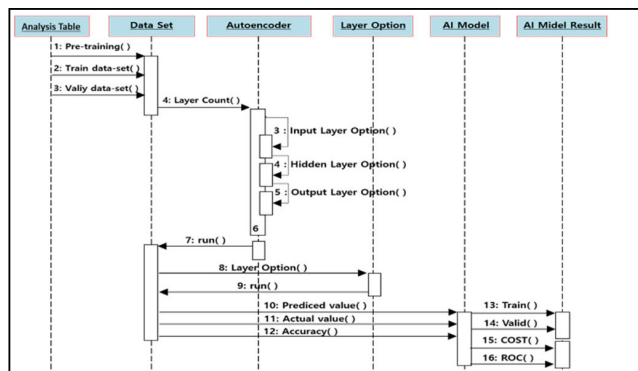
Analysis Table
Data Set
Autoencoder
Layer Option
AI Model
AI Midel Result

1: Pre-training( )
2: Train data-set( )
3: Valiy data-set( )
4: Layer Count( )
3 : Input Layer Option( )
4 : Hidden Layer Option( )
5 : Output Layer Option( )
6
7: run( )
8: Layer Option( )
9: run( )
10: Prediced value( )
11: Actual value( )
12: Accuracy( )
13: Train( )
14: Valid( )
15: COST( )
16: ROC( )